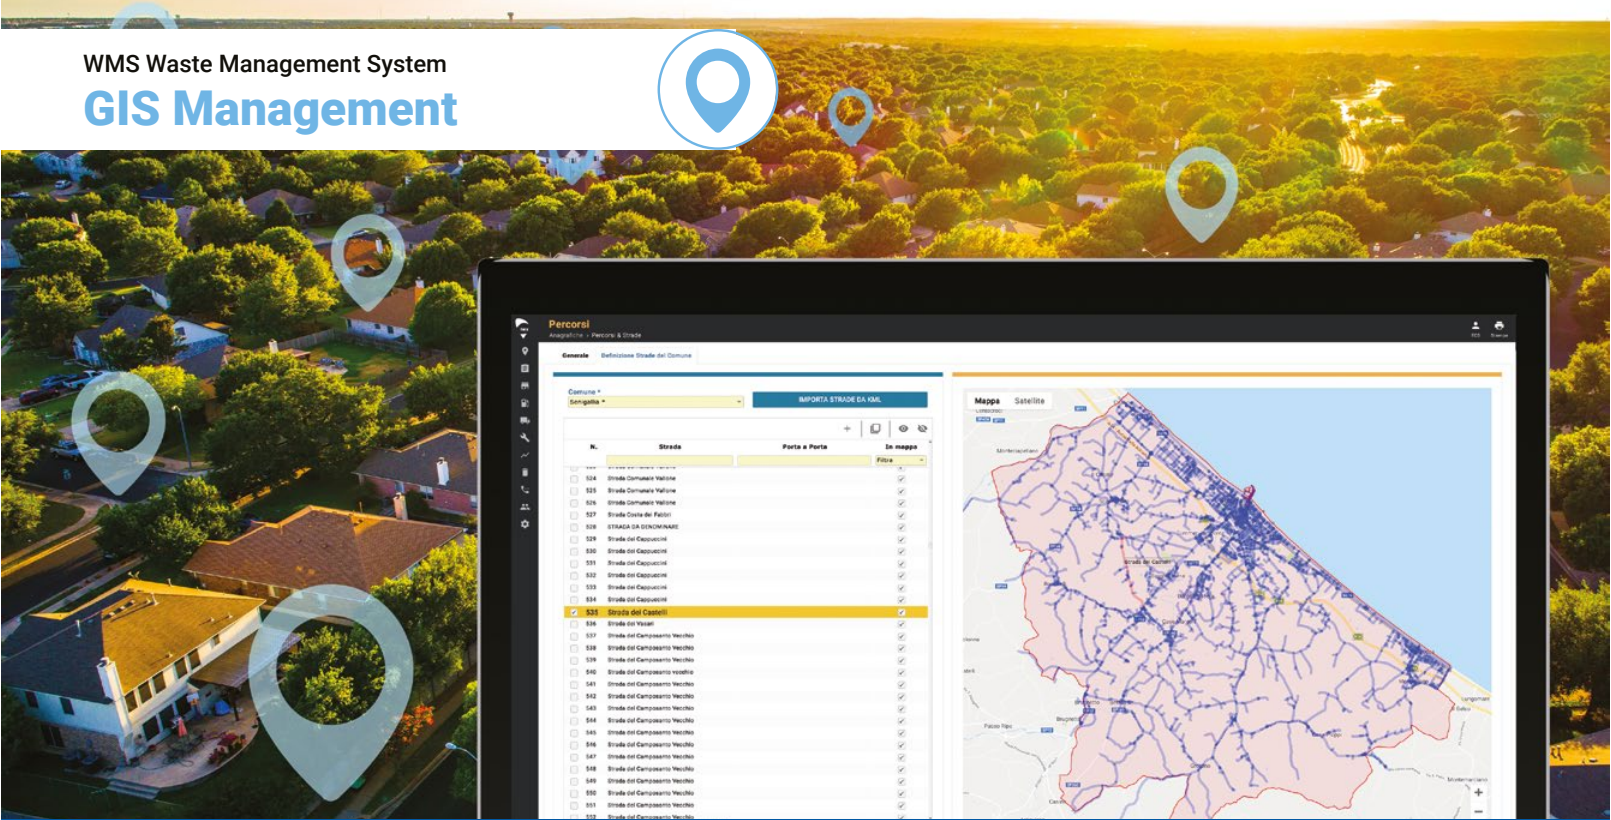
WMS Waste Management System
GIS Management

Percorsi
Anagrafiche > Percorsi & Strade

Generale Definizione Strade del Comune

Comune *
Senigallia

IMPORTA STRADE DA KML

| N. | Strada | Porta a Porta | In mappa |
|---|---|---|---|
| | | | Filtra |
| 524 | Strada Comunale Vallone | | ✓ |
| 525 | Strada Comunale Vallone | | ✓ |
| 526 | Strada Comunale Vallone | | ✓ |
| 527 | Strada Costa dei Fabbri | | ✓ |
| 528 | STRADA DA DENOMINARE | | ✓ |
| 529 | Strada dei Cappuccini | | ✓ |
| 530 | Strada dei Cappuccini | | ✓ |
| 531 | Strada dei Cappuccini | | ✓ |
| 532 | Strada dei Cappuccini | | ✓ |
| 533 | Strada dei Cappuccini | | ✓ |
| 534 | Strada dei Cappuccini | | ✓ |
| 535 | Strada dei Castelli | | ✓ |
| 536 | Strada dei Vasari | | ✓ |
| 537 | Strada del Camposanto Vecchio | | ✓ |
| 538 | Strada del Camposanto Vecchio | | ✓ |
| 539 | Strada del Camposanto Vecchio | | ✓ |
| 540 | Strada del Camposanto vecchio | | ✓ |
| 541 | Strada del Camposanto Vecchio | | ✓ |
| 542 | Strada del Camposanto Vecchio | | ✓ |
| 543 | Strada del Camposanto Vecchio | | ✓ |
| 544 | Strada del Camposanto Vecchio | | ✓ |
| 545 | Strada del Camposanto Vecchio | | ✓ |
| 546 | Strada del Camposanto Vecchio | | ✓ |
| 547 | Strada del Camposanto Vecchio | | ✓ |
| 548 | Strada del Camposanto Vecchio | | ✓ |
| 549 | Strada del Camposanto Vecchio | | ✓ |
| 550 | Strada del Camposanto Vecchio | | ✓ |
| 551 | Strada del Camposanto Vecchio | | ✓ |
| 552 | Strada del Camposanto Vecchio | | |

Mappa Satellite
Montemarciano
+
−